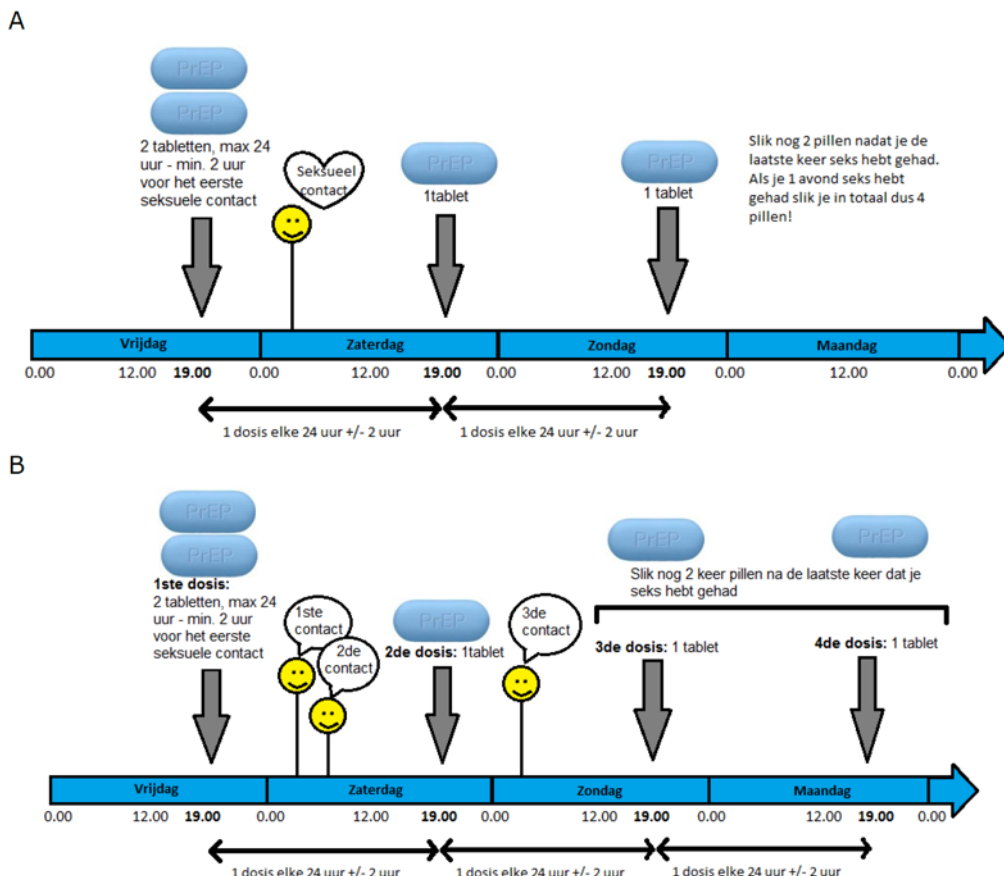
A

PrEP
PrEP
2 tabletten, max 24 uur - min. 2 uur voor het eerste seksuele contact

Seksueel contact

PrEP
1tablet

PrEP
1 tablet

Slik nog 2 pillen nadat je de laatste keer seks hebt gehad. Als je 1 avond seks hebt gehad slik je in totaal dus 4 pillen!

Vrijdag
Zaterdag
Zondag
Maandag

0.00 12.00 **19.00** 0.00 12.00 **19.00** 0.00 12.00 **19.00** 0.00 12.00 0.00

1 dosis elke 24 uur +/- 2 uur
1 dosis elke 24 uur +/- 2 uur

B

PrEP
PrEP
**1ste dosis:**
2 tabletten, max 24 uur - min. 2 uur voor het eerste seksuele contact

1ste contact
2de contact

PrEP
**2de dosis:** 1tablet

3de contact

PrEP
PrEP
Slik nog 2 keer pillen na de laatste keer dat je seks hebt gehad

**3de dosis:** 1 tablet
**4de dosis:** 1 tablet

Vrijdag
Zaterdag
Zondag
Maandag

0.00 12.00 **19.00** 0.00 12.00 **19.00** 0.00 12.00 **19.00** 0.00 12.00 **19.00** 0.00

1 dosis elke 24 uur +/- 2 uur
1 dosis elke 24 uur +/- 2 uur
1 dosis elke 24 uur +/- 2 uur